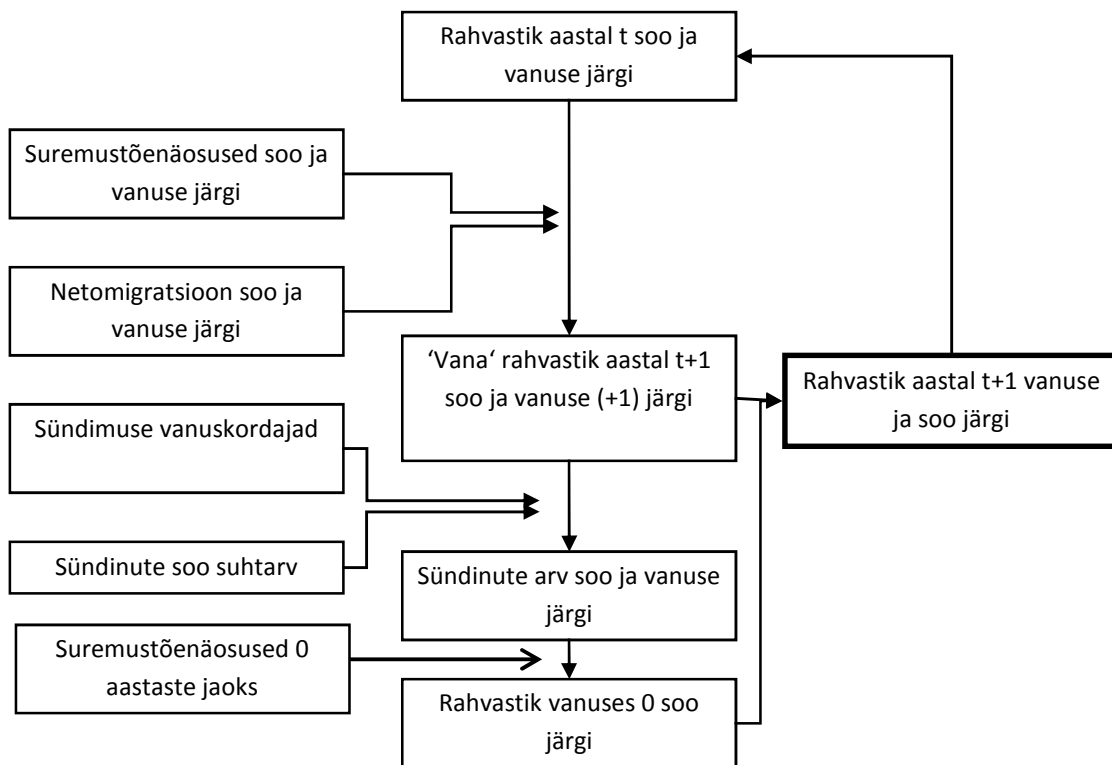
Rahvastik aastal t soo ja vanuse järgi

Suremustõenäosused soo ja vanuse järgi

Netomigratsioon soo ja vanuse järgi

'Vana' rahvastik aastal t+1 soo ja vanuse (+1) järgi

Rahvastik aastal t+1 vanuse ja soo järgi

Sündimuse vanuskordajad

Sündinute soo suhtarv

Sündinute arv soo ja vanuse järgi

Suremustõenäosused 0 aastaste jaoks

Rahvastik vanuses 0 soo järgi